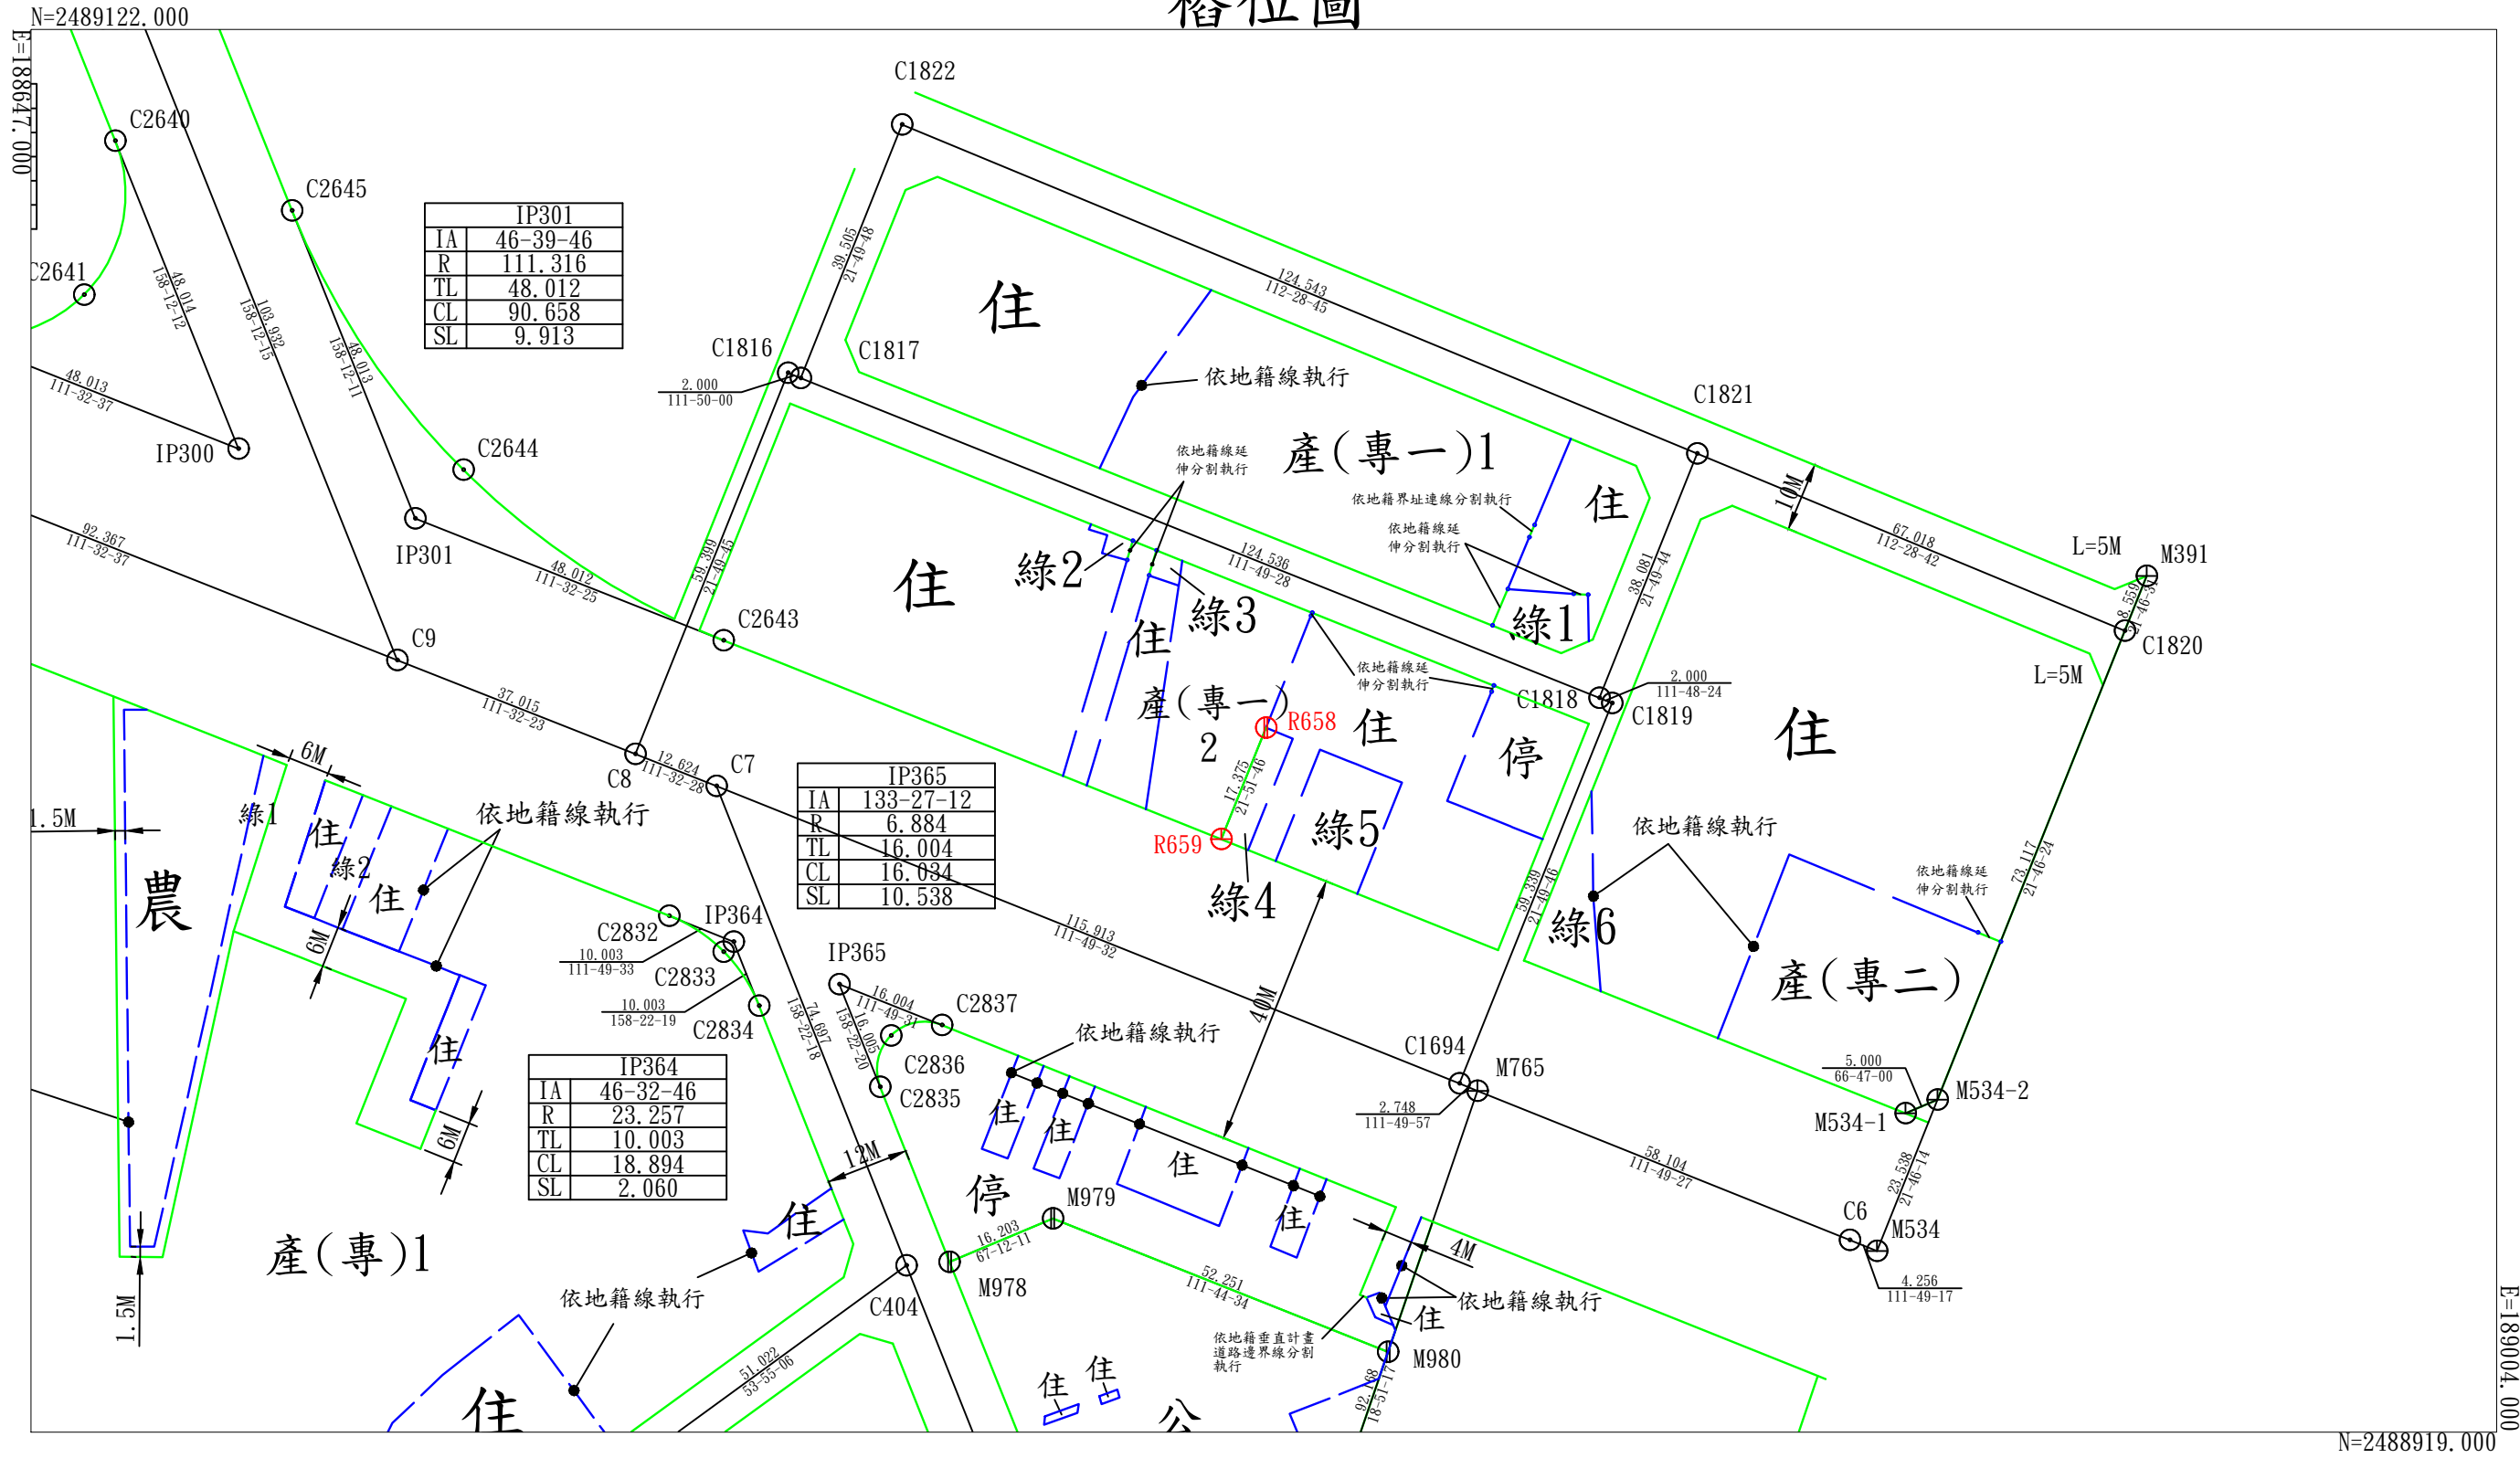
N=2489122.000
E=188647.000
樁位圖

| IP301 | |
|---|---|
| IA | 46-39-46 |
| R | 111.316 |
| TL | 48.012 |
| CL | 90.658 |
| SL | 9.913 |

| IP365 | |
|---|---|
| IA | 133-27-12 |
| R | 6.884 |
| TL | 16.004 |
| CL | 16.034 |
| SL | 10.538 |

| IP364 | |
|---|---|
| IA | 46-32-46 |
| R | 23.257 |
| TL | 10.003 |
| CL | 18.894 |
| SL | 2.060 |

C2640 C2645 C2641 IP300 IP301 C2644 C9 C8 C7 C2643 C1816 C1817 C1822 C1821 C1818 C1819 C1820 M391 IP364 IP365 C2832 C2833 C2834 C2837 C2836 C2835 C1694 M765 M534-1 M534-2 M534 C6 M979 M978 C404 M980 R658 R659

48.014 158-12-12
103.932 158-12-15
48.013 158-12-11
48.013 111-32-37
92.367 111-32-37
48.012 111-32-25
37.015 111-32-23
12.624 111-32-28
39.505 21-49-48
59.399 21-49-45
2.000 111-50-00
124.543 112-28-45
124.536 111-49-28
38.081 21-49-44
67.018 112-28-42
8.559 21-46-3
2.000 111-48-24
17.375 21-51-46
59.339 21-49-46
73.117 21-46-24
115.913 111-49-32
74.697 158-22-18
16.004 111-49-31
16.005 158-22-20
10.003 111-49-33
10.003 158-22-19
2.748 111-49-57
5.000 66-47-00
58.104 111-49-27
23.538 21-46-14
4.256 111-49-17
16.203 67-12-11
52.251 111-44-34
51.022 53-55-06
92.68 18-51-17

住 住 住 住 住 住 住 住 住 住 住 住 住 住 住 住 住
產(專一)1
產(專一)2
產(專二)
產(專)1
農
停 停
公
綠1 綠1 綠2 綠2 綠3 綠4 綠5 綠6
依地籍線執行
依地籍線延伸分割執行
依地籍界址連線分割執行
依地籍垂直計畫道路邊界線分割執行
L=5M L=5M 10M 40M 12M 6M 6M 6M 1.5M 1.5M 4M

N=2488919.000
E=189004.000